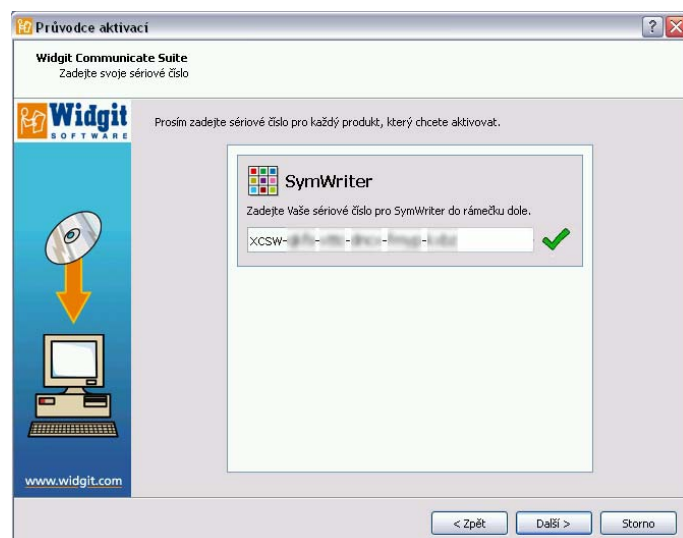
Průvodce aktivací

Widgit Communicate Suite
Zadejte svoje sériové číslo

Widgit SOFTWARE

Prosím zadejte sériové číslo pro každý produkt, který chcete aktivovat.

SymWriter

Zadejte Vaše sériové číslo pro SymWriter do rámečku dole.

XCSW-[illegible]-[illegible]-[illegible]-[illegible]-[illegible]

www.widgit.com

< Zpět   Další >   Storno